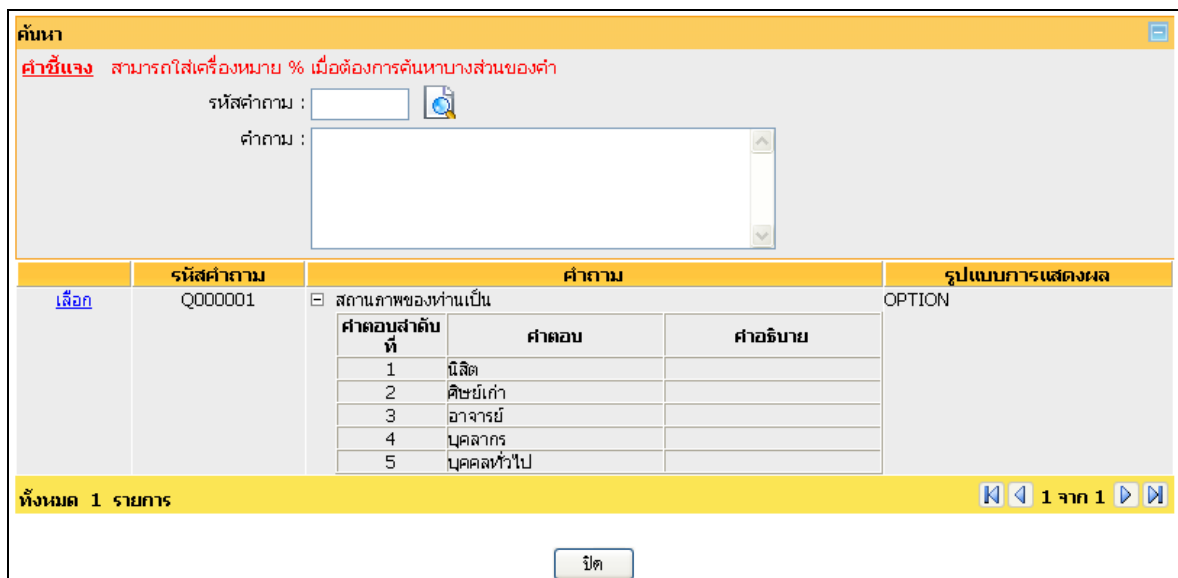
ค้นหา

คำชี้แจง สามารถใส่เครื่องหมาย % เมื่อต้องการค้นหาบางส่วนของคำ

รหัสคำถาม :

คำถาม :

| | รหัสคำถาม | คำถาม | รูปแบบการแสดงผล |
|---|---|---|---|
| เลือก | Q000001 | ⊟ สถานภาพของท่านเป็น | OPTION |

| คำตอบลำดับที่ | คำตอบ | คำอธิบาย |
|---|---|---|
| 1 | นิสิต | |
| 2 | ศิษย์เก่า | |
| 3 | อาจารย์ | |
| 4 | บุคลากร | |
| 5 | บุคคลทั่วไป | |

ทั้งหมด 1 รายการ

1 จาก 1

ปิด